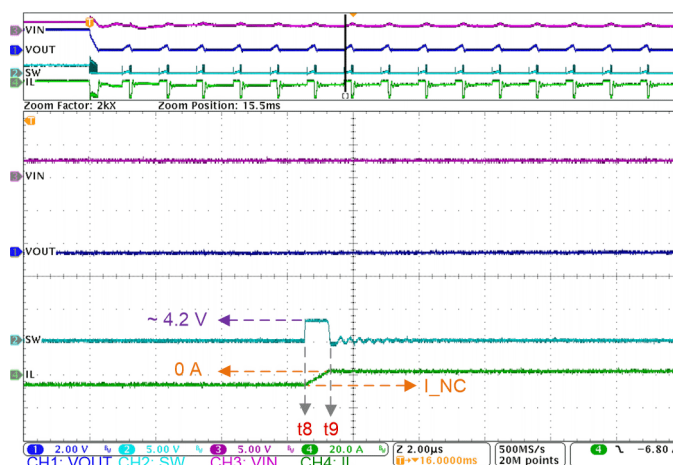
T
3 VIN
1 VOUT
2 SW
4 IL
Zoom Factor: 2kX Zoom Position: 15.5ms
T
3 VIN
1 VOUT
~ 4.2 V
2 SW
0 A
4 IL
I_NC
t8 t9
1 2.00 V 2 5.00 V 3 5.00 V 4 20.0 A
CH1: VOUT CH2: SW CH3: VIN CH4: IL
Z 2.00µs
T▸▾16.0000ms
500MS/s
20M points
4 ⌄ -6.80